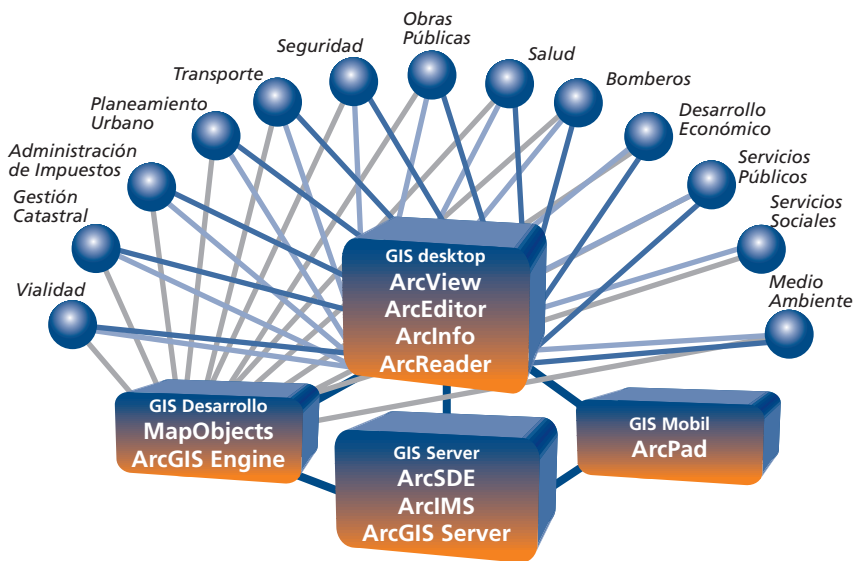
Obras Públicas

Seguridad

Salud

Transporte

Bomberos

Planeamiento Urbano

Desarrollo Económico

Administración de Impuestos

Servicios Públicos

Gestión Catastral

Servicios Sociales

Vialidad

Medio Ambiente

GIS desktop
ArcView
ArcEditor
ArcInfo
ArcReader

GIS Desarrollo
MapObjects
ArcGIS Engine

GIS Server
ArcSDE
ArcIMS
ArcGIS Server

GIS Mobil
ArcPad